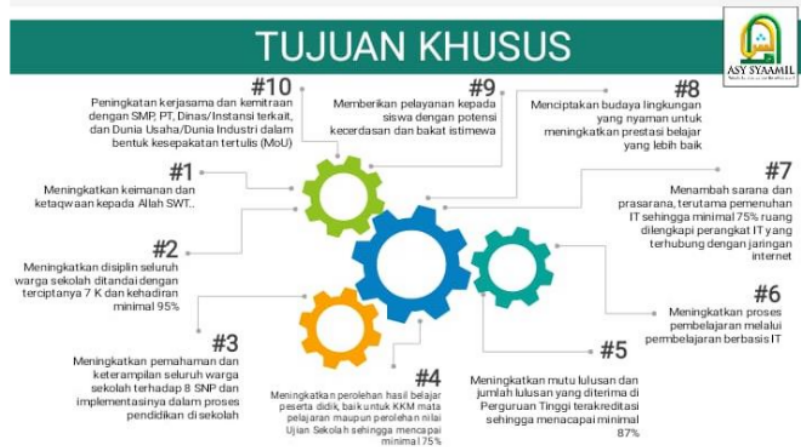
TUJUAN KHUSUS

ASY SYAAMIL

#10
Peningkatan kerjasama dan kemitraan dengan SMP, PT, Dinas/Instansi terkait, dan Dunia Usaha/Dunia Industri dalam bentuk kesepakatan tertulis (MoU)

#9
Memberikan pelayanan kepada siswa dengan potensi kecerdasan dan bakat istimewa

#8
Menciptakan budaya lingkungan yang nyaman untuk meningkatkan prestasi belajar yang lebih baik

#1
Meningkatkan keimanan dan ketaqwaan kepada Allah SWT..

#7
Menambah sarana dan prasarana, terutama pemenuhan IT sehingga minimal 75% ruang dilengkapi perangkat IT yang terhubung dengan jaringan internet

#2
Meningkatkan disiplin seluruh warga sekolah ditandai dengan terciptanya 7 K dan kehadiran minimal 95%

#6
Meningkatkan proses pembelajaran melalui pembelajaran berbasis IT

#3
Meningkatkan pemahaman dan keterampilan seluruh warga sekolah terhadap 8 SNP dan implementasinya dalam proses pendidikan di sekolah

#5
Meningkatkan mutu lulusan dan jumlah lulusan yang diterima di Perguruan Tinggi terakreditasi sehingga mencapai minimal 87%

#4
Meningkatkan perolehan hasil belajar peserta didik, baik untuk KKM mata pelajaran maupun perolehan nilai Ujian Sekolah sehingga mencapai minimal 75%